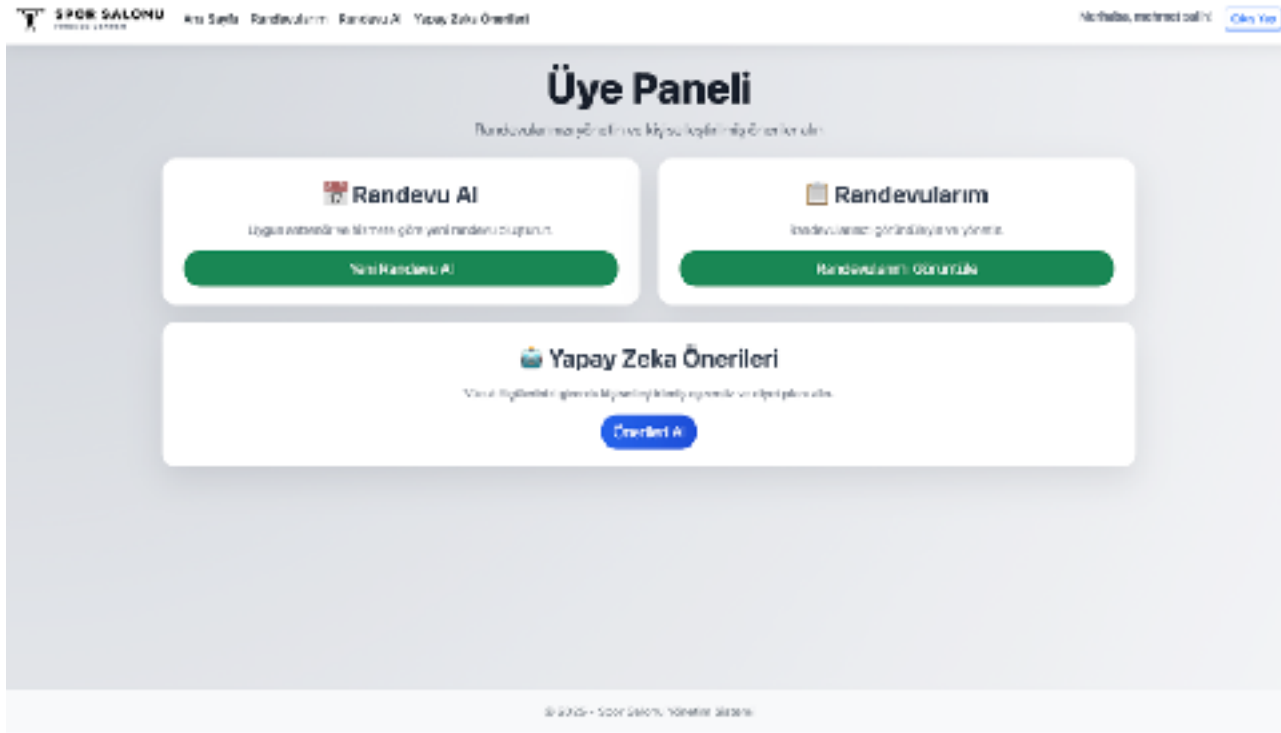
SPOR SALONU
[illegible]

Ana Sayfa Randevularım Randevu Al Yapay Zeka Önerileri

Merhaba, mehmet salih! Çıkış Yap

Üye Paneli

Randevularınızı yönetin ve kişiselleştirilmiş öneriler alın

📅 Randevu Al

Uygun antrenör ve hizmeti seçin yeni randevu oluşturun.

Yeni Randevu Al

📋 Randevularım

Randevularınızı görüntüleyin ve yönetin.

Randevularımı Görüntüle

🤖 Yapay Zeka Önerileri

Vücut bilgilerinizi girerek kişiselleştirilmiş egzersiz ve diyet planı alın.

Öneri Al

© 2025 - Spor Salonu Yönetim Sistemi